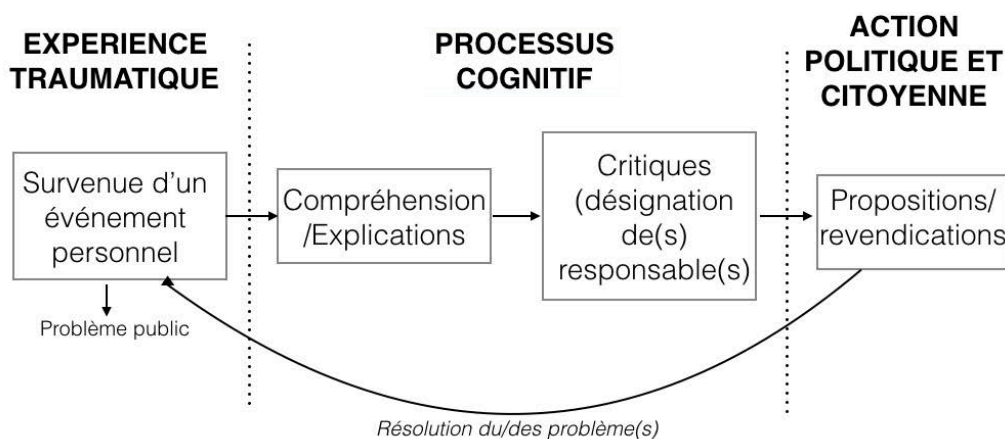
EXPERIENCE TRAUMATIQUE

PROCESSUS COGNITIF

ACTION POLITIQUE ET CITOYENNE

Survenue d'un événement personnel

Problème public

Compréhension /Explications

Critiques (désignation de(s) responsable(s)

Propositions/ revendications

Résolution du/des problème(s)